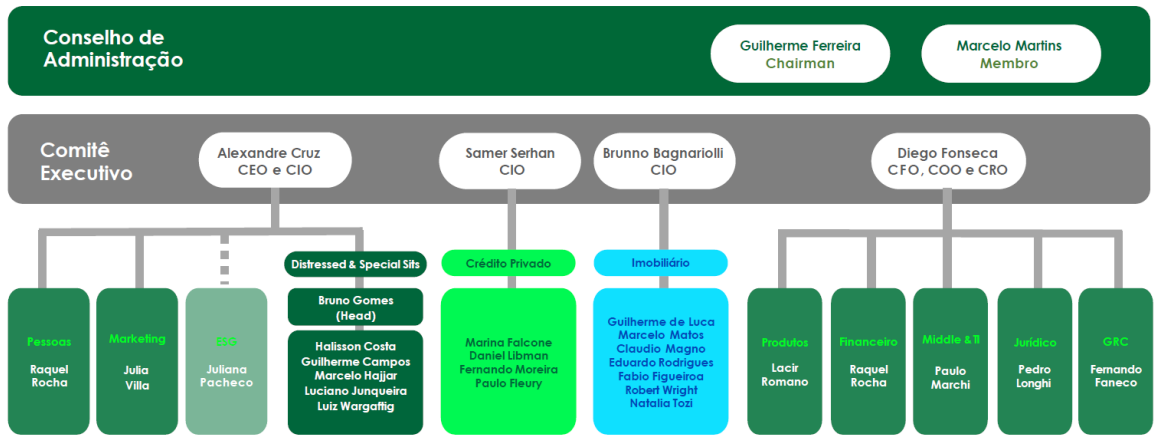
Conselho de Administração

Guilherme Ferreira
Chairman

Marcelo Martins
Membro

Comitê Executivo

Alexandre Cruz
CEO e CIO

Samer Serhan
CIO

Brunno Bagnariolli
CIO

Diego Fonseca
CFO, COO e CRO

Pessoas
Raquel Rocha

Marketing
Julia Villa

ESG
Juliana Pacheco

Distressed & Special Sits

Bruno Gomes (Head)

Halisson Costa
Guilherme Campos
Marcelo Hajjar
Luciano Junqueira
Luiz Wargaftig

Crédito Privado

Marina Falcone
Daniel Libman
Fernando Moreira
Paulo Fleury

Imobiliário

Guilherme de Luca
Marcelo Matos
Claudio Magno
Eduardo Rodrigues
Fabio Figueiroa
Robert Wright
Natalia Tozi

Produtos
Lacir Romano

Financeiro
Raquel Rocha

Middle & TI
Paulo Marchi

Jurídico
Pedro Longhi

GRC
Fernando Faneco